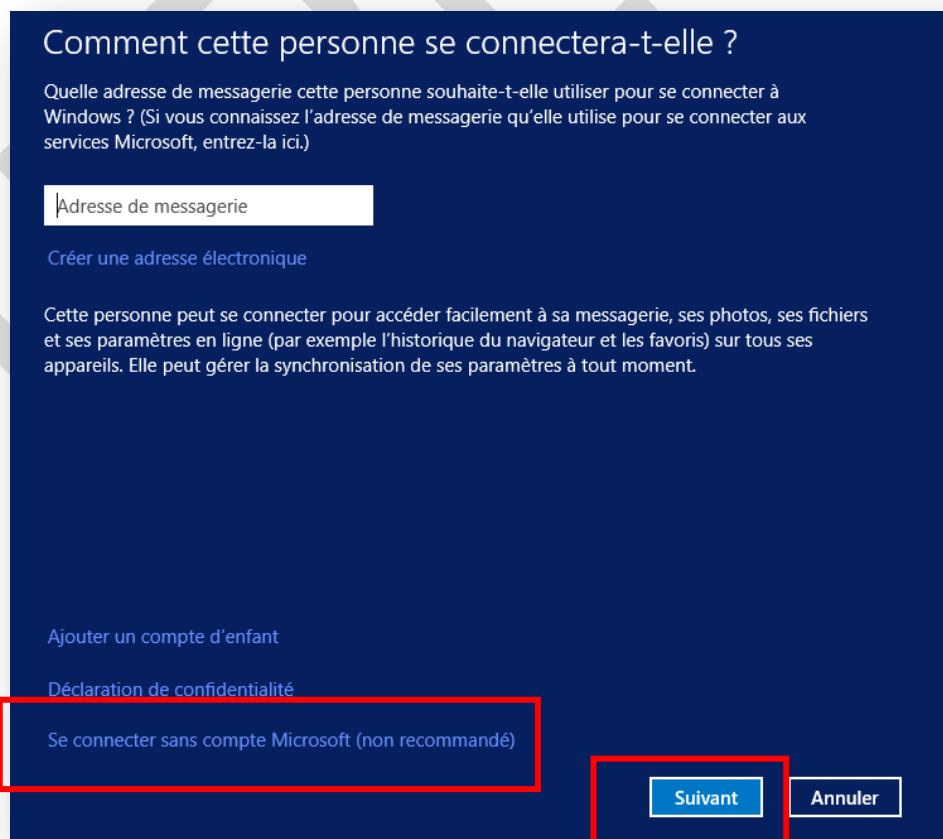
Comment cette personne se connectera-t-elle ?

Quelle adresse de messagerie cette personne souhaite-t-elle utiliser pour se connecter à Windows ? (Si vous connaissez l'adresse de messagerie qu'elle utilise pour se connecter aux services Microsoft, entrez-la ici.)

Adresse de messagerie

Créer une adresse électronique

Cette personne peut se connecter pour accéder facilement à sa messagerie, ses photos, ses fichiers et ses paramètres en ligne (par exemple l'historique du navigateur et les favoris) sur tous ses appareils. Elle peut gérer la synchronisation de ses paramètres à tout moment.

Ajouter un compte d'enfant

Déclaration de confidentialité

Se connecter sans compte Microsoft (non recommandé)

Suivant

Annuler